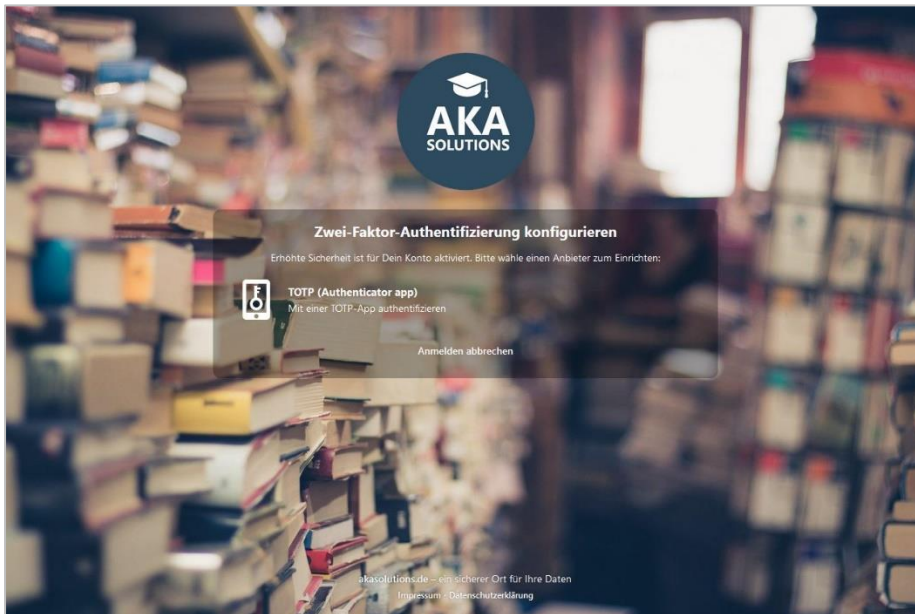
AKA
SOLUTIONS

Zwei-Faktor-Authentifizierung konfigurieren

Erhöhte Sicherheit ist für Dein Konto aktiviert. Bitte wähle einen Anbieter zum Einrichten:

TOTP (Authenticator app)
Mit einer TOTP-App authentifizieren

Anmelden abbrechen

akasolutions.de – ein sicherer Ort für Ihre Daten
Impressum · Datenschutzerklärung